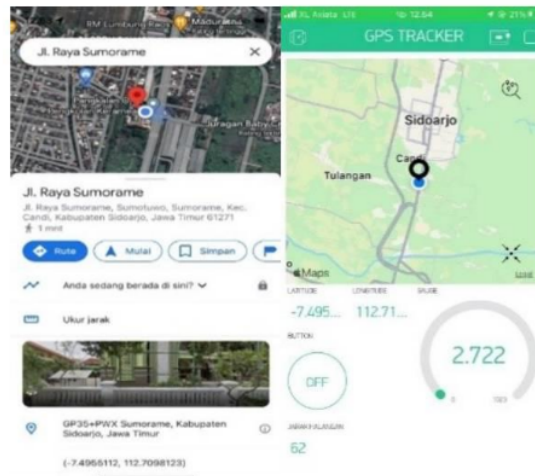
RM Lumbung Rasa
Madurasa
Jl. Raya Sumorame
Juragan Babyfa
Jl. Raya Sumorame
Jl. Raya Sumorame, Sumokuwo, Sumorame, Kec. Candi, Kabupaten Sidoarjo, Jawa Timur 61271
1 mnt
Rute
Mulai
Simpan
Anda sedang berada di sini?
Ukur jarak
GP35+PWX Sumorame, Kabupaten Sidoarjo, Jawa Timur
(-7.4955112, 112.7098123)

XL Axiata LTE
12.54
21%
GPS TRACKER
Sidoarjo
Tulangan
Candi
Maps
LATITUDE
-7.495...
LONGITUDE
112.71...
GAUGE
BUTTON
OFF
2.722
0
100
JARAK KELANJUR
62